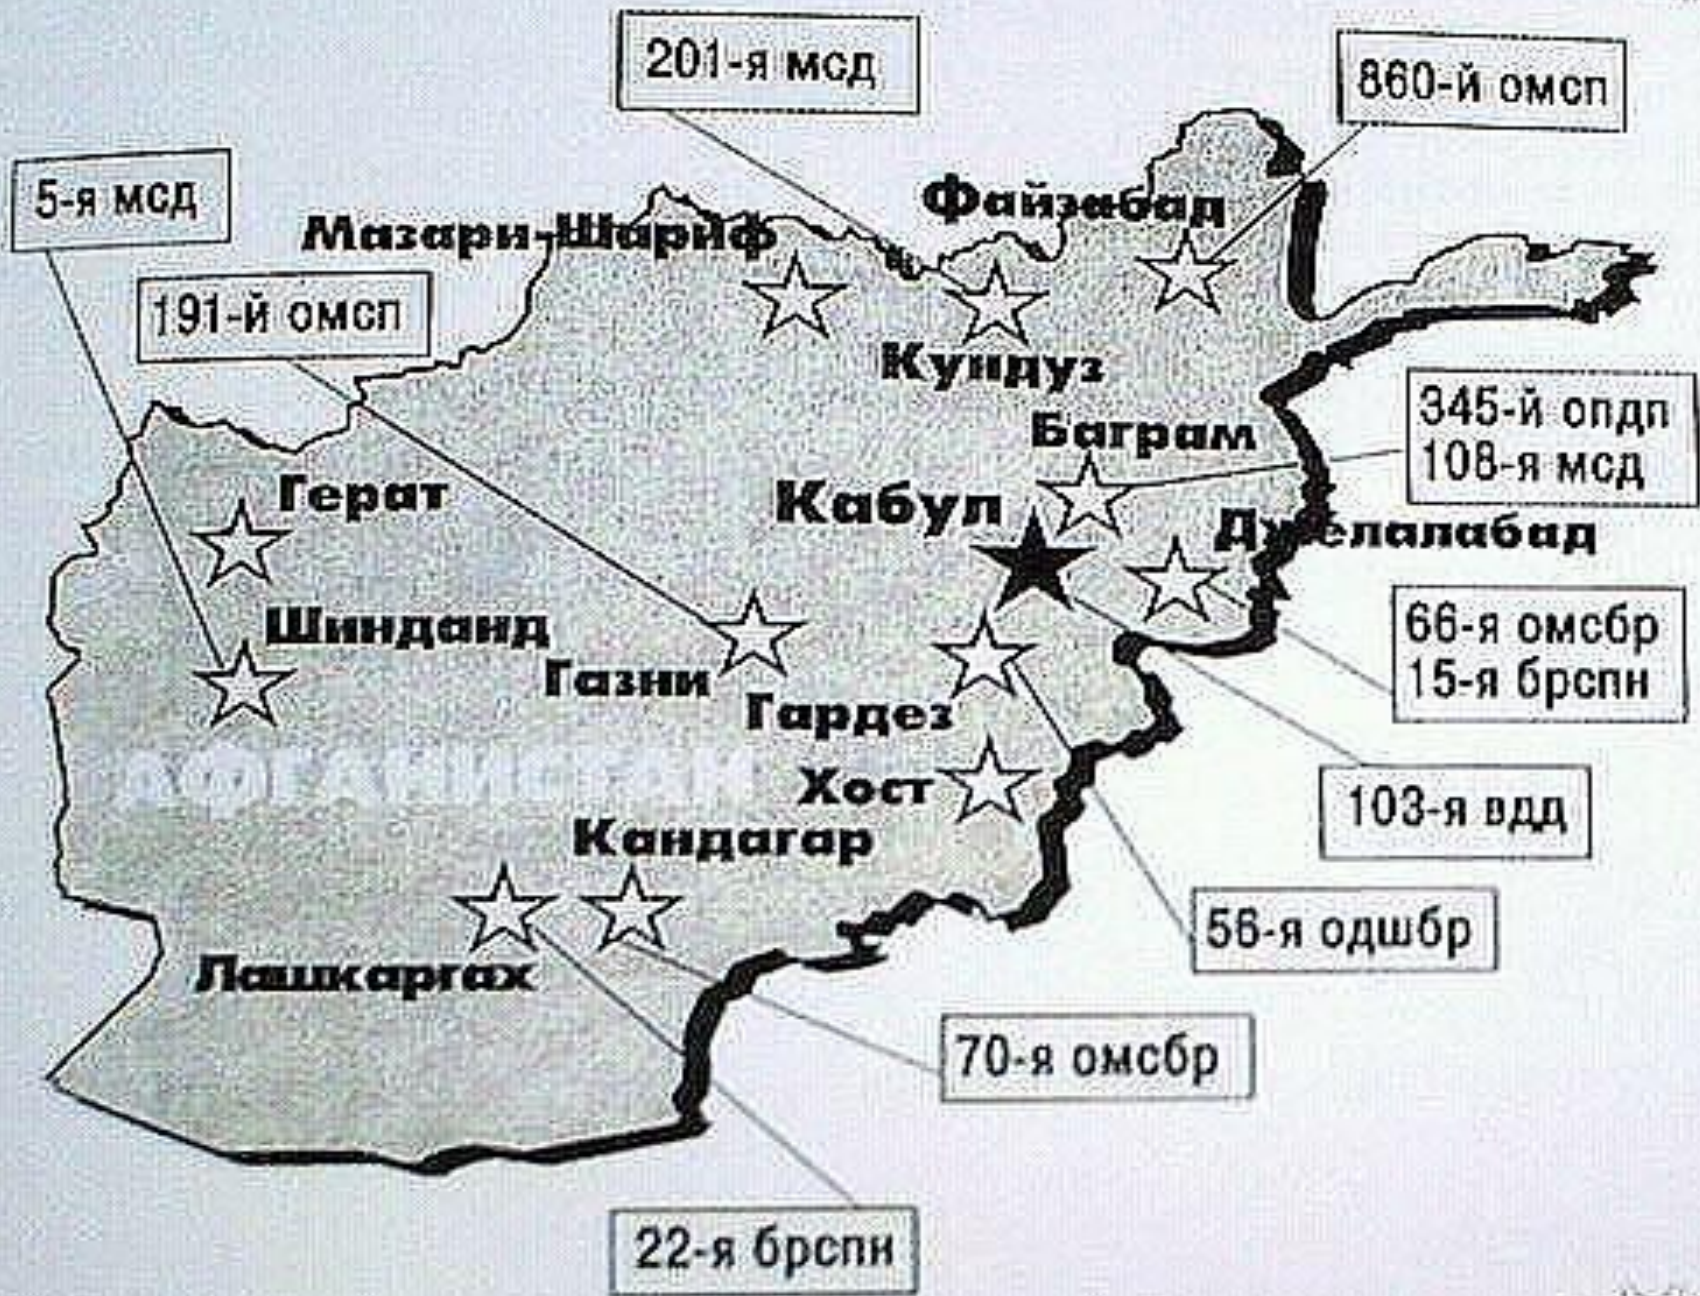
201-я мсд

860-й омсп

5-я мсд

Мазари-Шариф

Файзабад

191-й омсп

Кундуз

345-й опдп
108-я мсд

Баграм

Герат

Кабул

Джелалабад

Шинданд

66-я омсбр
15-я брспн

Газни

Гардез

Афганистан

Хост

103-я вдд

Кандагар

56-я одшбр

Лашкаргах

70-я омсбр

22-я брспн